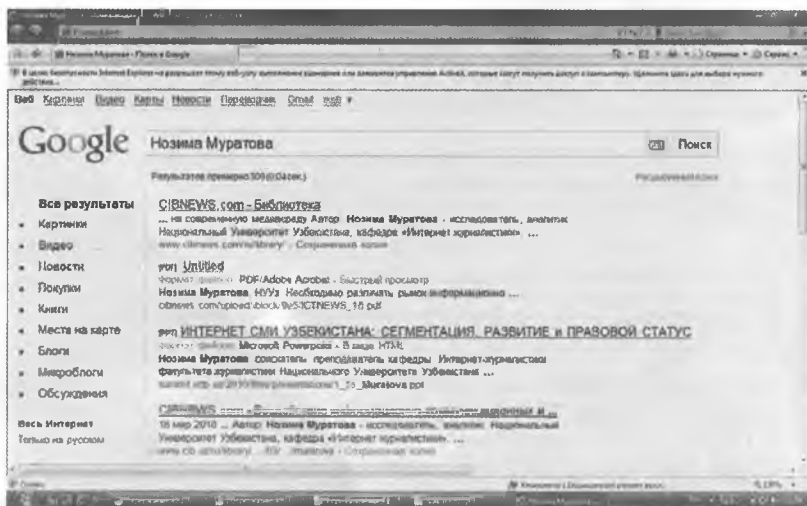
Нозима Муратова - Поиск в Google

Веб Картинки Видео Карты Новости Переводчик Gmail ещё ▾

Google

Нозима Муратова

Поиск

Результатов примерно 309 (0,04 сек.)

Расширенный поиск

Все результаты
Картинки
Видео
Новости
Покупки
Книги
Места на карте
Блоги
Микроблоги
Обсуждения

Весь Интернет
Только на русском

CIBNEWS.com - Библиотека
... на современную медиасреду Автор: Нозима Муратова - исследователь, аналитик Национальный Университет Узбекистана, кафедра «Интернет журналистики» ...
www.cibnews.com/ru/library/ - Сохраненная копия

[PDF] Untitled
Формат файла: PDF/Adobe Acrobat - Быстрый просмотр
Нозима Муратова, НУУз. Необходимо различать рынок информационно ...
cibnews.com/upload/block/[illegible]ICTNEWS_18.pdf

[PPT] ИНТЕРНЕТ СМИ УЗБЕКИСТАНА: СЕГМЕНТАЦИЯ, РАЗВИТИЕ и ПРАВОВОЙ СТАТУС
Формат файла: Microsoft Powerpoint - В виде HTML
Нозима Муратова соискатель, преподаватель кафедры Интернет-журналистики факультета журналистики Национального Университета Узбекистана ...
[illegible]_Muratova.ppt

CIBNEWS.com - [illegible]
18 мар 2010 ... Автор: Нозима Муратова - исследователь, аналитик Национальный Университет Узбекистана, кафедра «Интернет журналистики» ...
www.cib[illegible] - Сохраненная копия